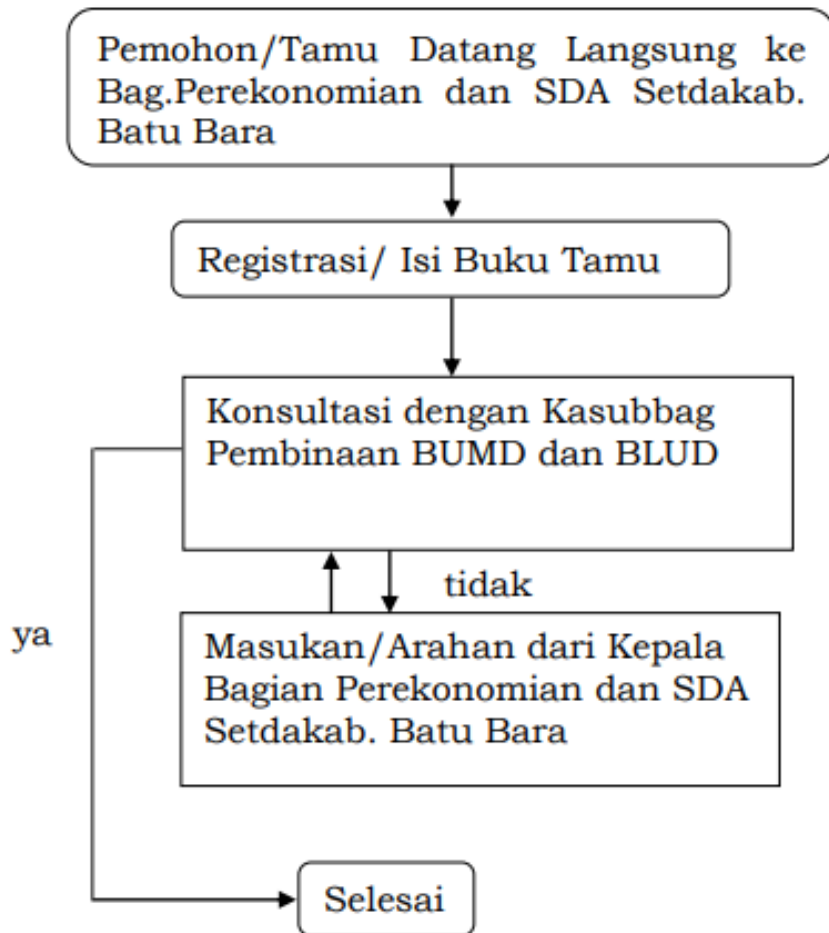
Pemohon/Tamu Datang Langsung ke Bag.Perekonomian dan SDA Setdakab. Batu Bara

Registrasi/ Isi Buku Tamu

Konsultasi dengan Kasubbag Pembinaan BUMD dan BLUD

tidak

ya

Masukan/Arahan dari Kepala Bagian Perekonomian dan SDA Setdakab. Batu Bara

Selesai